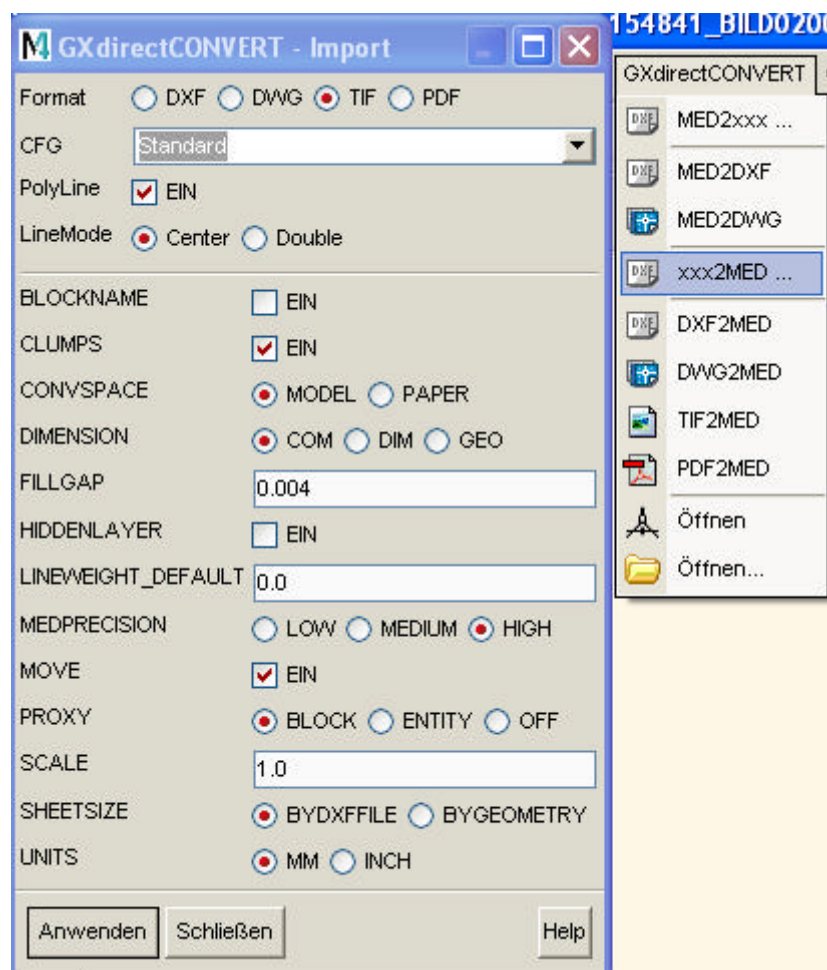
GXdirectCONVERT - Import

Format DXF DWG TIF PDF
CFG Standard
PolyLine EIN
LineMode Center Double

BLOCKNAME EIN
CLUMPS EIN
CONVSPACE MODEL PAPER
DIMENSION COM DIM GEO
FILLGAP 0.004
HIDDENLAYER EIN
LINEWEIGHT_DEFAULT 0.0
MEDPRECISION LOW MEDIUM HIGH
MOVE EIN
PROXY BLOCK ENTITY OFF
SCALE 1.0
SHEETSIZE BYDXFFILE BYGEOMETRY
UNITS MM INCH

Anwenden Schließen Help

154841_BILD020

GXdirectCONVERT
MED2xxx ...
MED2DXF
MED2DWG
xxx2MED ...
DXF2MED
DWG2MED
TIF2MED
PDF2MED
Öffnen
Öffnen...